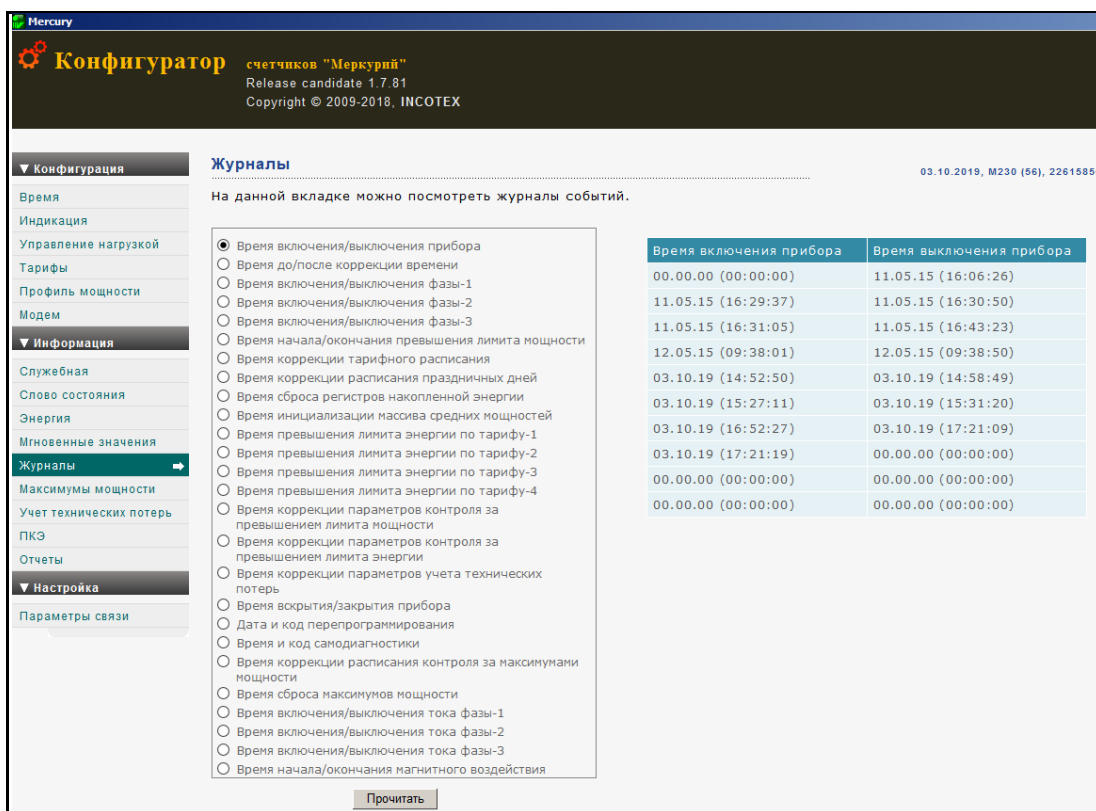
Mercury

Конфигуратор счетчиков "Меркурий"
Release candidate 1.7.81
Copyright © 2009-2018, INCOTEX

▼ Конфигурация
Время
Индикация
Управление нагрузкой
Тарифы
Профиль мощности
Модем
▼ Информация
Служебная
Слово состояния
Энергия
Мгновенные значения
Журналы
Максимумы мощности
Учет технических потерь
ПКЭ
Отчеты
▼ Настройка
Параметры связи

Журналы

03.10.2019, M230 (56), 2261585

На данной вкладке можно посмотреть журналы событий.

Время включения/выключения прибора
Время до/после коррекции времени
Время включения/выключения фазы-1
Время включения/выключения фазы-2
Время включения/выключения фазы-3
Время начала/окончания превышения лимита мощности
Время коррекции тарифного расписания
Время коррекции расписания праздничных дней
Время сброса регистров накопленной энергии
Время инициализации массива средних мощностей
Время превышения лимита энергии по тарифу-1
Время превышения лимита энергии по тарифу-2
Время превышения лимита энергии по тарифу-3
Время превышения лимита энергии по тарифу-4
Время коррекции параметров контроля за превышением лимита мощности
Время коррекции параметров контроля за превышением лимита энергии
Время коррекции параметров учета технических потерь
Время вскрытия/закрытия прибора
Дата и код перепрограммирования
Время и код самодиагностики
Время коррекции расписания контроля за максимумами мощности
Время сброса максимумов мощности
Время включения/выключения тока фазы-1
Время включения/выключения тока фазы-2
Время включения/выключения тока фазы-3
Время начала/окончания магнитного воздействия

Прочитать

| Время включения прибора | Время выключения прибора |
|---|---|
| 00.00.00 (00:00:00) | 11.05.15 (16:06:26) |
| 11.05.15 (16:29:37) | 11.05.15 (16:30:50) |
| 11.05.15 (16:31:05) | 11.05.15 (16:43:23) |
| 12.05.15 (09:38:01) | 12.05.15 (09:38:50) |
| 03.10.19 (14:52:50) | 03.10.19 (14:58:49) |
| 03.10.19 (15:27:11) | 03.10.19 (15:31:20) |
| 03.10.19 (16:52:27) | 03.10.19 (17:21:09) |
| 03.10.19 (17:21:19) | 00.00.00 (00:00:00) |
| 00.00.00 (00:00:00) | 00.00.00 (00:00:00) |
| 00.00.00 (00:00:00) | 00.00.00 (00:00:00) |